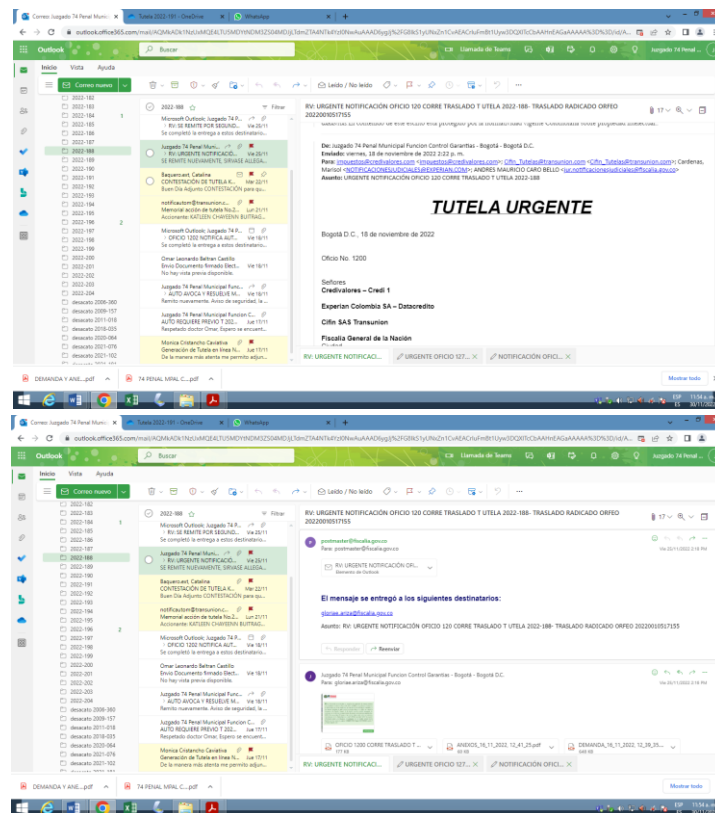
Correo: Juzgado 74 Penal Munic × | Tutela 2022-191 - OneDrive × | WhatsApp × | +

outlook.office365.com/mail/AQMkADk1NzUxMQEALTU5MDYtNDM3ZS04MDJjLTdmZTA4NTk4YzI0NwAuAAADl6gqIj%2FGBk51yUNsZn1CvAEACnuFmBt1Uyw3DQ0l1cCbAAHnEAGaAAAAA%3D%3D/id/A...

Outlook | Buscar | Llamada de Teams | Juzgado 74 Penal ...

Inicio | Vista | Ayuda

Correo nuevo | Leído / No leído

2022-182
2022-183
2022-184 1
2022-185
2022-186
2022-187
2022-188
2022-189
2022-190
2022-191
2022-192
2022-193
2022-194
2022-195
2022-196 2
2022-197
2022-198
2022-199
2022-200
2022-201
2022-202
2022-203
2022-204
descarte 2006-360
descarte 2009-157
descarte 2011-018
descarte 2018-055
descarte 2020-084
descarte 2021-076
descarte 2021-102

2022-188 | Filtrar

Microsoft Outlook; Juzgado 74 P... RV: SE REMITE POR SEGUND... Vie 25/11 Se completó la entrega a estos destinatario...

Juzgado 74 Penal Muni... SE REMITE NUEVAMENTE, SIRVASE ALLEGA... Vie 25/11

Baquero.ext. Catalina CONTESTACIÓN DE TUTELA K... Vie 22/11 Buen Día Adjunto CONTESTACIÓN para qu...

notificautom@transunion.c... Memorial acción de tutela No.2... Lun 21/11 Accionante: KATLEEN CHAYENN BUITRAG...

Microsoft Outlook; Juzgado 74 P... OFICIO 1200 NOTIFICA AUT... Vie 18/11 Se completó la entrega a estos destinatario...

Omar Leonardo Beltran Castillo Envío Documento firmado Elect... Vie 18/11 No hay vista previa disponible.

Juzgado 74 Penal Municipal Func... AUTO AVOCA Y RESUELVE M... Vie 18/11 Remito nuevamente. Aviso de seguridad, le ...

Juzgado 74 Penal Municipal Funcion C... AUTO REQUIERE PREVIO T 202... Vie 18/11 Respetado doctor Omar, Espero se encuent...

Monica Cristancho Caviativa Generación de Tutela en línea N... Lun 17/11 De la manera más atenta me permito adjun...

RV: URGENTE NOTIFICACIÓN OFICIO 120 CORRE TRASLADO Y TUTELA 2022-188- TRASLADO RADICADO ORFEO 20220010517155

De: Juzgado 74 Penal Municipal Funcion Control Garantias - Bogotá - Bogotá D.C.
Enviado: viernes, 18 de noviembre de 2022 2:22 p. m.
Para: impuestos@credivalores.com <impuestos@credivalores.com>; Cifin_Tutelas@transunion.com <Cifin_Tutelas@transunion.com>; Cardenas, Marisol <NOTIFICACIONESJUDICIALES@EXPERIAN.COM>; ANDRES MAURICIO CARO BELLO <jur.notificacionesjudiciales@fiscalia.gov.co>
Asunto: URGENTE NOTIFICACIÓN OFICIO 120 CORRE TRASLADO Y TUTELA 2022-188

TUTELA URGENTE

Bogotá D.C., 18 de noviembre de 2022

Oficio No. 1200

Señores
Credivalores – Credi 1

Experian Colombia SA – Datacredito

Cifin SAS Transunion

Fiscalía General de la Nación

RV: URGENTE NOTIFICACI... | URGENTE OFICIO 127... | NOTIFICACIÓN OFICI...

DEMANDA Y ANE....pdf | 74 PENAL MPAL C....pdf | Mostrar todo

Correo: Juzgado 74 Penal Munic × | Tutela 2022-191 - OneDrive × | WhatsApp × | +

Outlook | Buscar | Llamada de Teams | Juzgado 74 Penal ...

Inicio | Vista | Ayuda

RV: URGENTE NOTIFICACIÓN OFICIO 120 CORRE TRASLADO Y UTELA 2022-188- TRASLADO RADICADO ORFEO 20220010517155

postmaster@fiscalia.gov.co
Para: postmaster@fiscalia.gov.co
Vie 25/11/2022 2:18 PM

RV: URGENTE NOTIFICACIÓN OFI... Elemento de Outlook

El mensaje se entregó a los siguientes destinatarios:

gloriaa.ariza@fiscalia.gov.co

Asunto: RV: URGENTE NOTIFICACIÓN OFICIO 120 CORRE TRASLADO Y UTELA 2022-188- TRASLADO RADICADO ORFEO 20220010517155

Responder | Reenviar

Juzgado 74 Penal Municipal Funcion Control Garantias - Bogotá - Bogotá D.C.
Para: gloriaa.ariza@fiscalia.gov.co
Vie 25/11/2022 2:18 PM

OFICIO 1200 CORRE TRASLADO T... | ANEXOS_16_11_2022_12_41_25.pdf | DEMANDA_16_11_2022_12_39_35....

RV: URGENTE NOTIFICACI... | URGENTE OFICIO 127... | NOTIFICACIÓN OFICI...

DEMANDA Y ANE....pdf | 74 PENAL MPAL C....pdf | Mostrar todo